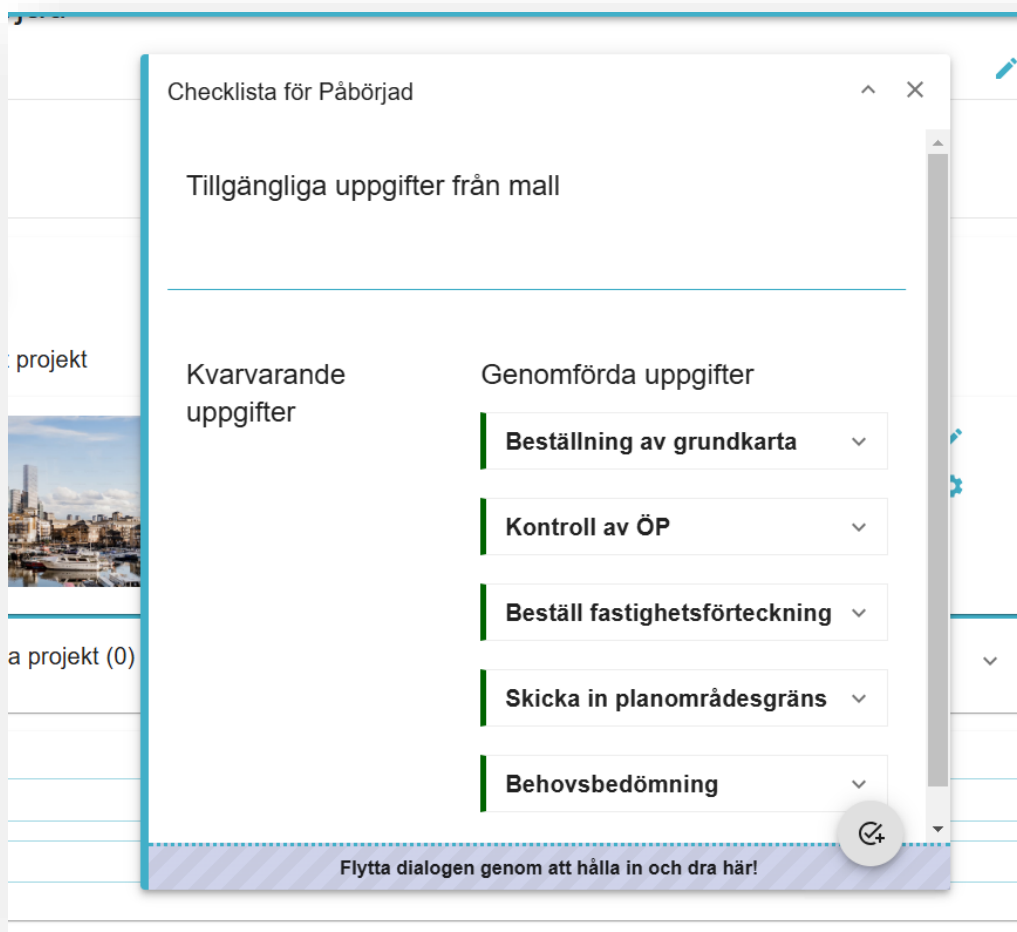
Checklista för Påbörjad

Tillgängliga uppgifter från mall

Kvarvarande uppgifter

Genomförda uppgifter

Beställning av grundkarta

Kontroll av ÖP

Beställ fastighetsförteckning

Skicka in planområdesgräns

Behovsbedömning

Flytta dialogen genom att hålla in och dra här!

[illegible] projekt

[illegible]a projekt (0)